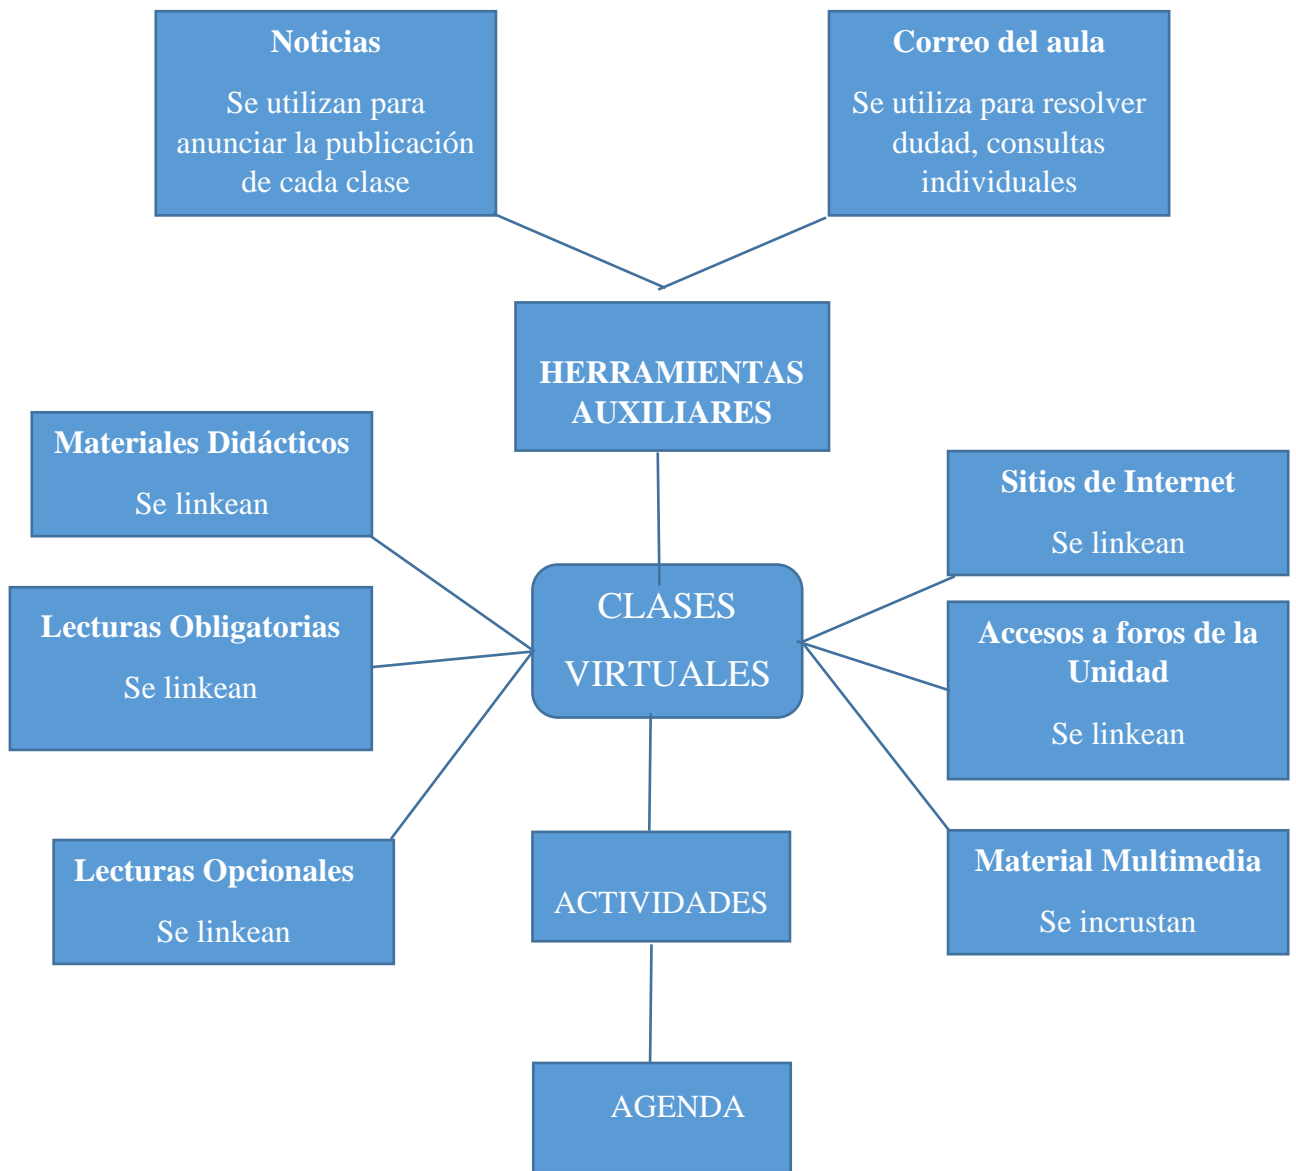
Noticias

Se utilizan para anunciar la publicación de cada clase

Correo del aula

Se utiliza para resolver dudad, consultas individuales

HERRAMIENTAS AUXILIARES

Materiales Didácticos

Se linkean

Sitios de Internet

Se linkean

CLASES VIRTUALES

Lecturas Obligatorias

Se linkean

Accesos a foros de la Unidad

Se linkean

Lecturas Opcionales

Se linkean

ACTIVIDADES

Material Multimedia

Se incrustan

AGENDA